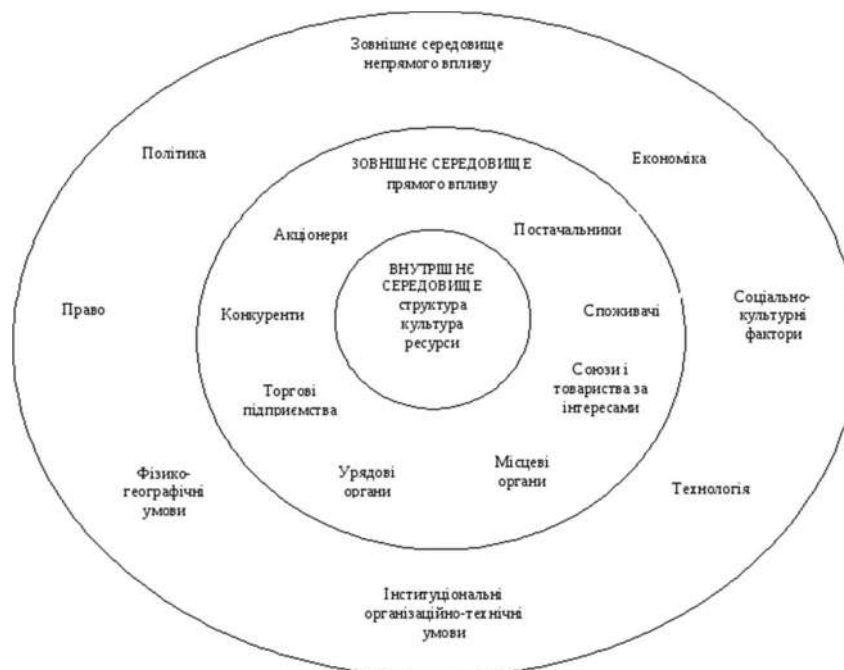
Зовнішнє середовище непрямого впливу

Політика

Економіка

ЗОВНІШНЄ СЕРЕДОВИЩЕ прямого впливу

Акціонери

Постачальники

ВНУТРІШНЄ СЕРЕДОВИЩЕ структура культура ресурси

Право

Конкуренти

Споживачі

Соціально-культурні фактори

Союзи і товариства за інтересами

Торгові підприємства

Урядові органи

Місцеві органи

Фізико-географічні умови

Технологія

Інституціональні організаційно-технічні умови